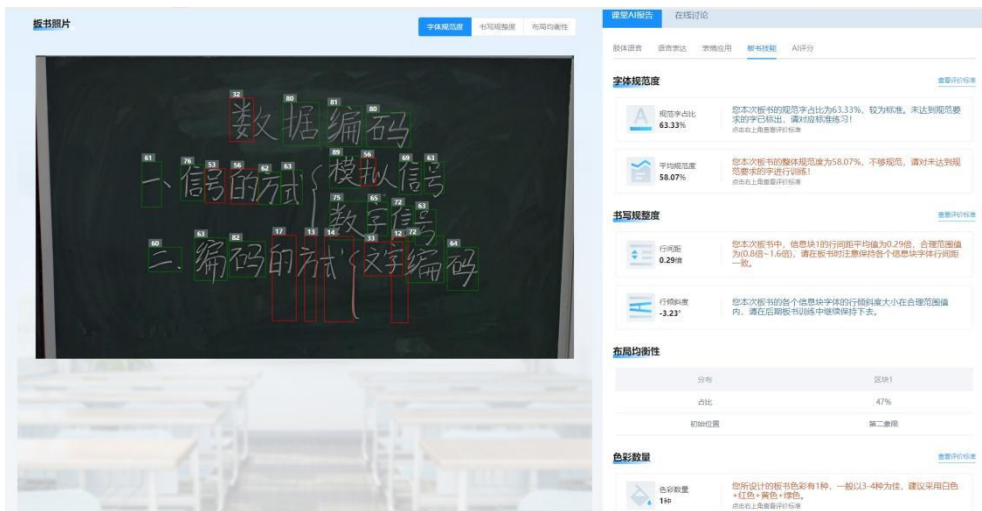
板书照片

字体规范度 书写规整度 布局均衡性

32 80 81 80
数据编码

61 76 53 56 62 63 89 56 69 63
一、信号的方式 { 模拟信号

75 65 72 63
数字信号

60 63 82 17 13 14 33 12 72 64
二、编码的方式 { 文字编码

课堂AI报告 在线讨论

肢体语言 语言表达 表情应用 板书技能 AI评分

字体规范度 查看评价标准

规范字占比 63.33%
您本次板书的规范字占比为63.33%，较为标准。未达到规范要求的字已标出，请对应标准练习！
点击右上角查看评价标准

平均规范度 58.07%
您本次板书的整体规范度为58.07%，不够规范，请对未达到规范要求的字进行训练！
点击右上角查看评价标准

书写规整度 查看评价标准

行间距 0.29倍
您本次板书中，信息块1的行间距平均值为0.29倍，合理范围值为(0.8倍~1.6倍)，请在板书时注意保持各个信息块字体行间距一致。

行倾斜度 -3.23°
您本次板书的各个信息块字体的行倾斜度大小在合理范围值内，请在后期板书训练中继续保持下去。

布局均衡性

| 分布 | 区块1 |
|---|---|
| 占比 | 47% |
| 初始位置 | 第二象限 |

色彩数量 查看评价标准

色彩数量 1种
您所设计的板书色彩有1种，一般以3~4种为佳，建议采用白色+红色+黄色+绿色。
点击右上角查看评价标准